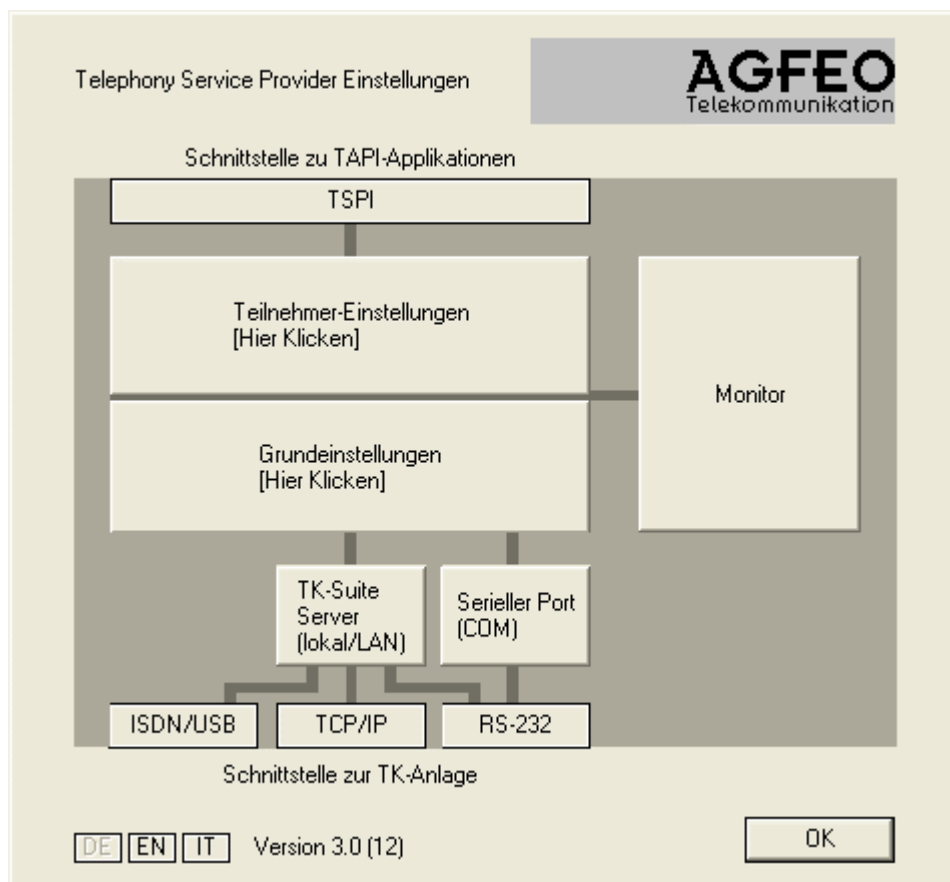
Telephony Service Provider Einstellungen

AGFEO
Telekommunikation

Schnittstelle zu TAPI-Applikationen

TSPI

Teilnehmer-Einstellungen
[Hier Klicken]

Monitor

Grundeinstellungen
[Hier Klicken]

TK-Suite Server (lokal/LAN)

Serieller Port (COM)

ISDN/USB

TCP/IP

RS-232

Schnittstelle zur TK-Anlage

DE EN IT Version 3.0 (12)

OK